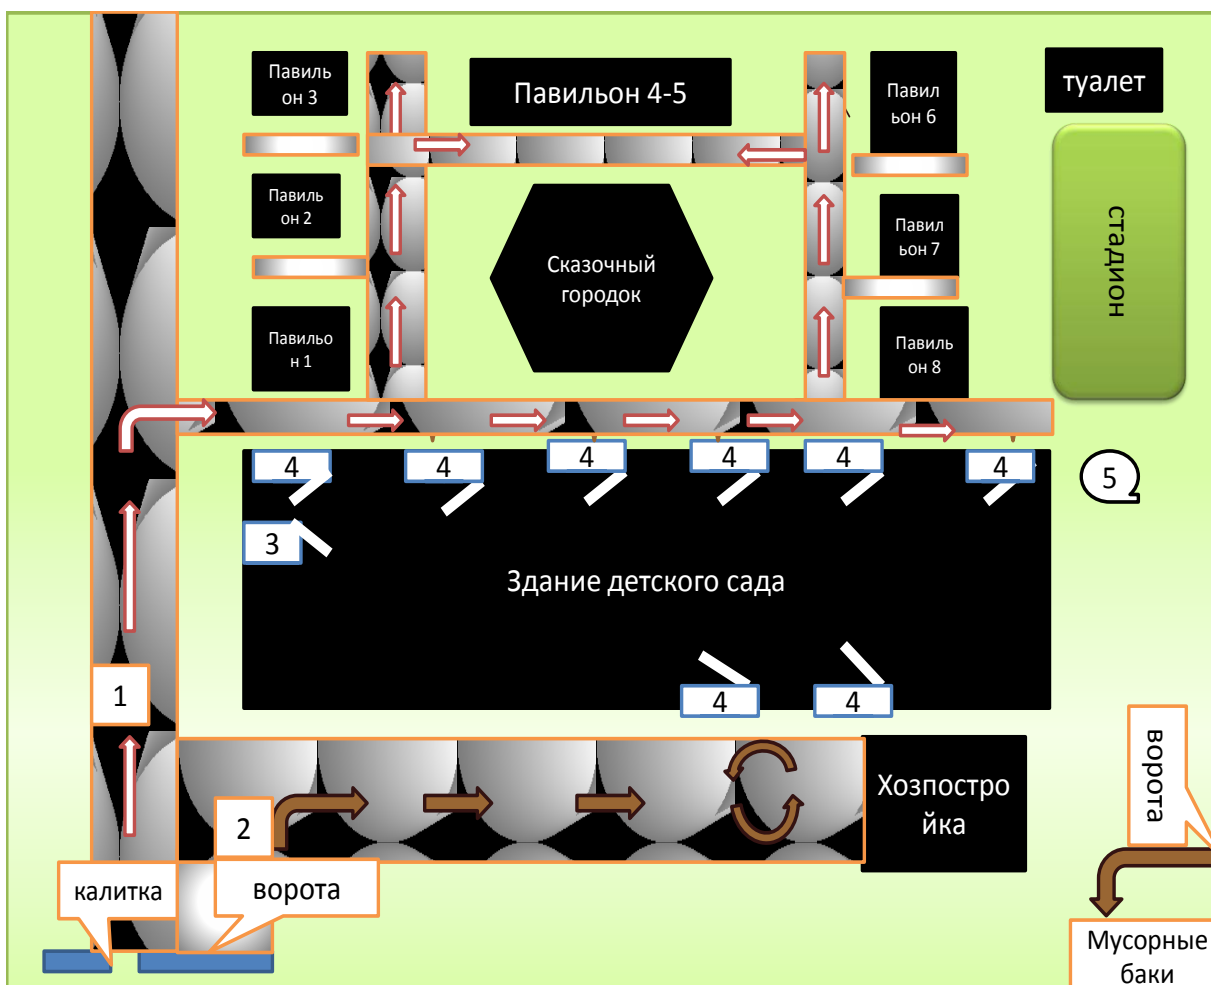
Павильон 3

Павильон 4-5

Павильон 6

туалет

Павильон 2

Сказочный городок

Павильон 7

стадион

Павильон 1

Павильон 8

4 4 4 4 4 4

5

3

Здание детского сада

4 4

1

Хозпостройка

ворота

2

калитка

ворота

Мусорные баки